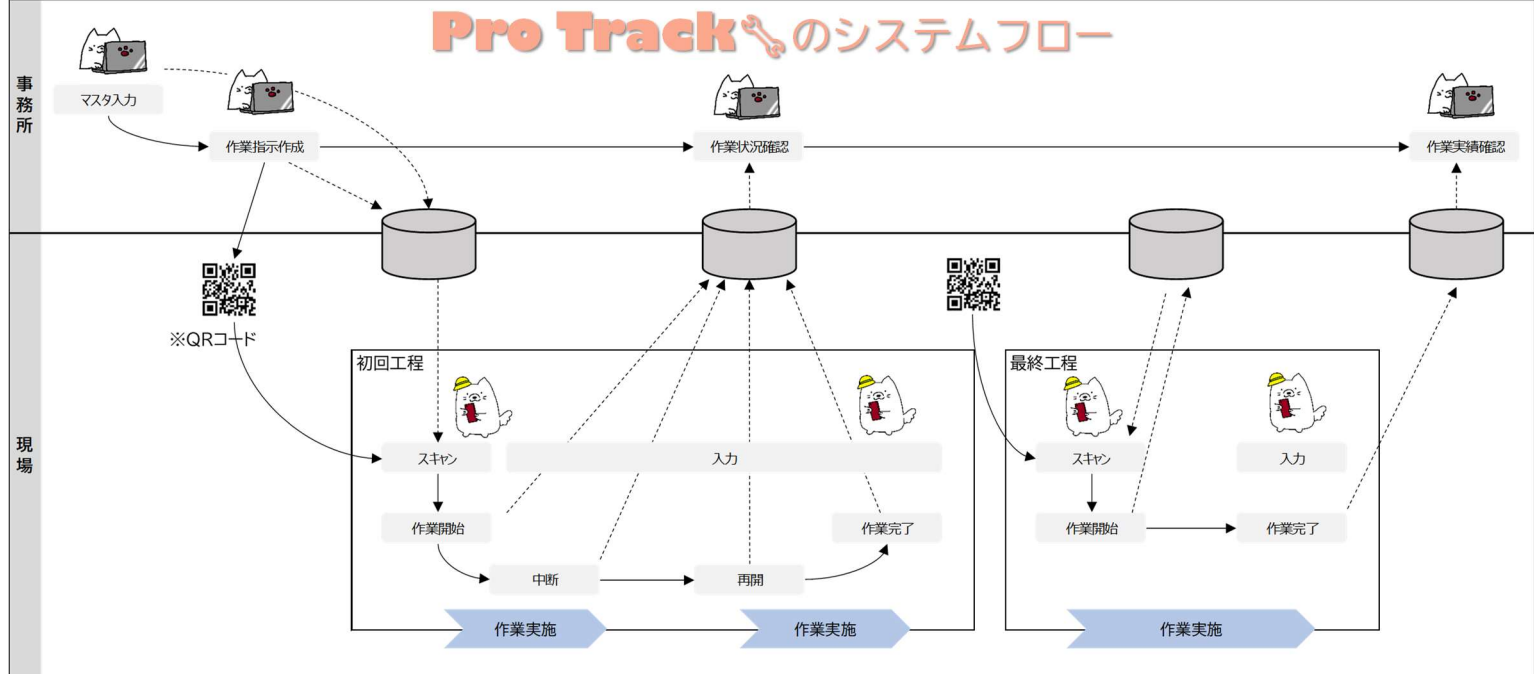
Pro Trackのシステムフロー

事務所

マスタ入力

作業指示作成

作業状況確認

作業実績確認

現場

※QRコード

初回工程

スキャン

入力

作業開始

作業完了

中断

再開

作業実施

作業実施

最終工程

スキャン

入力

作業開始

作業完了

作業実施